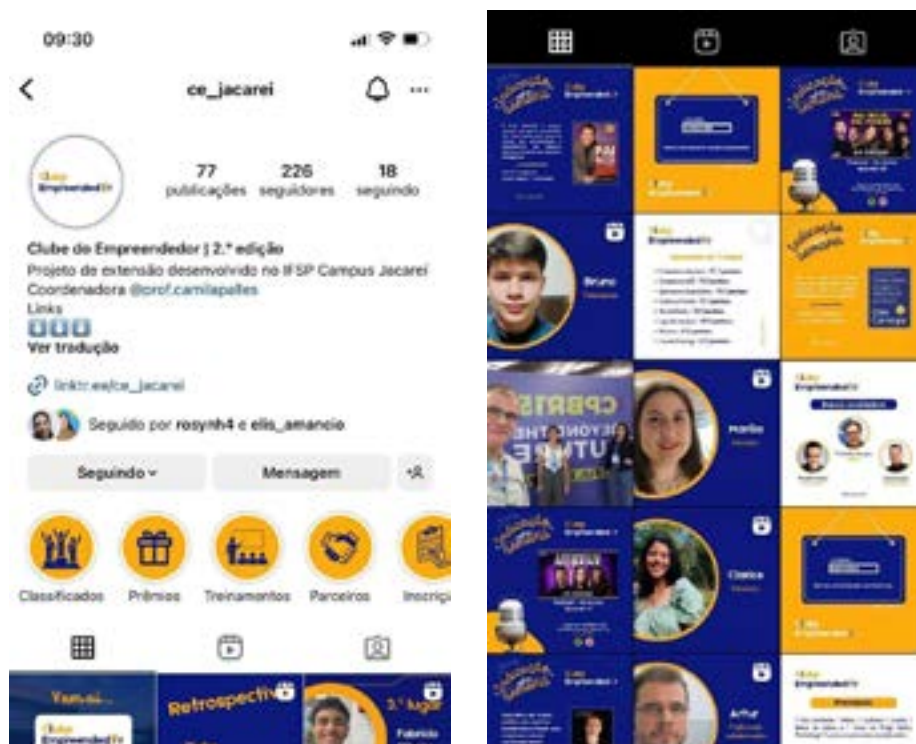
09:30

ce_jacarei

Clube Empreendedor

77 publicações
226 seguidores
18 seguindo

Clube do Empreendedor | 2.ª edição
Projeto de extensão desenvolvido no IFSP Campus Jacareí
Coordenadora @prof.camilapalles
Links
Ver tradução

linktr.ee/ce_jacarei

Seguido por rosynh4 e elis_amancio

Seguindo
Mensagem

Classificados
Prêmios
Treinamentos
Parceiros
Inscriç

Vamos...
Clube Empreendedor
Retrospectiva
3.º lugar
Fabricio

Bruno
Marina
Clarice
Artur